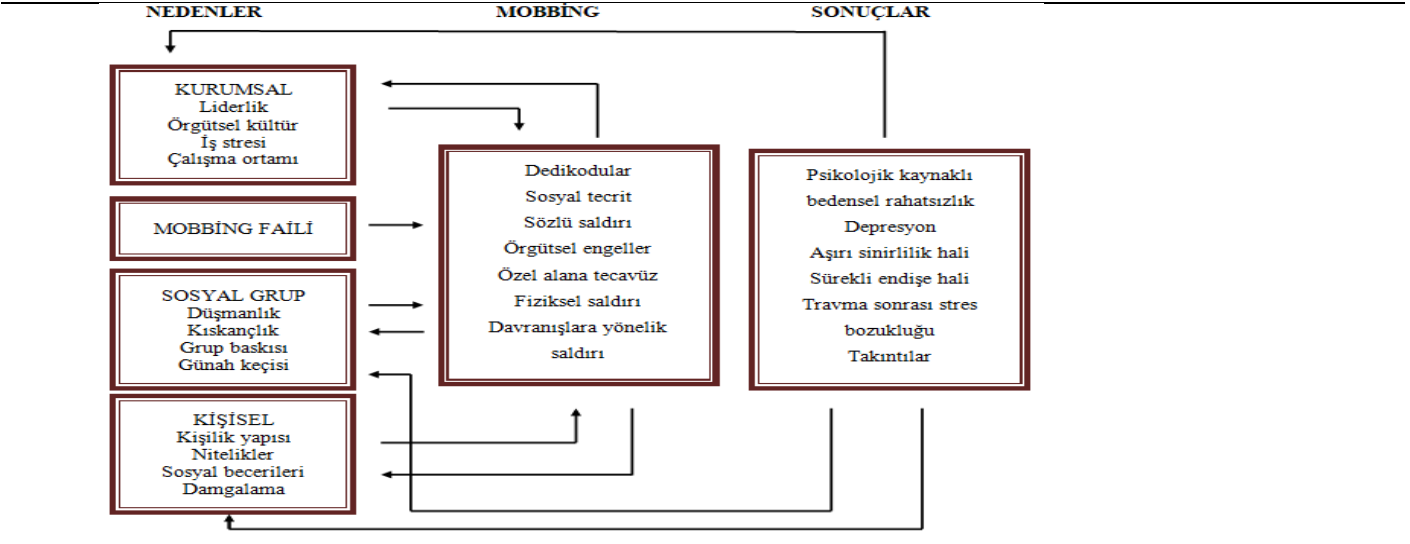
NEDENLER

MOBBİNG

SONUÇLAR

KURUMSAL
Liderlik
Örgütsel kültür
İş stresi
Çalışma ortamı

MOBBİNG FAİLİ

SOSYAL GRUP
Düşmanlık
Kıskançlık
Grup baskısı
Günah keçisi

KİŞİSEL
Kişilik yapısı
Nitelikler
Sosyal becerileri
Damgalama

Dedikodular
Sosyal tecrit
Sözlü saldırı
Örgütsel engeller
Özel alana tecavüz
Fiziksel saldırı
Davranışlara yönelik saldırı

Psikolojik kaynaklı bedensel rahatsızlık
Depresyon
Aşırı sinirlilik hali
Sürekli endişe hali
Travma sonrası stres bozukluğu
Takıntılar